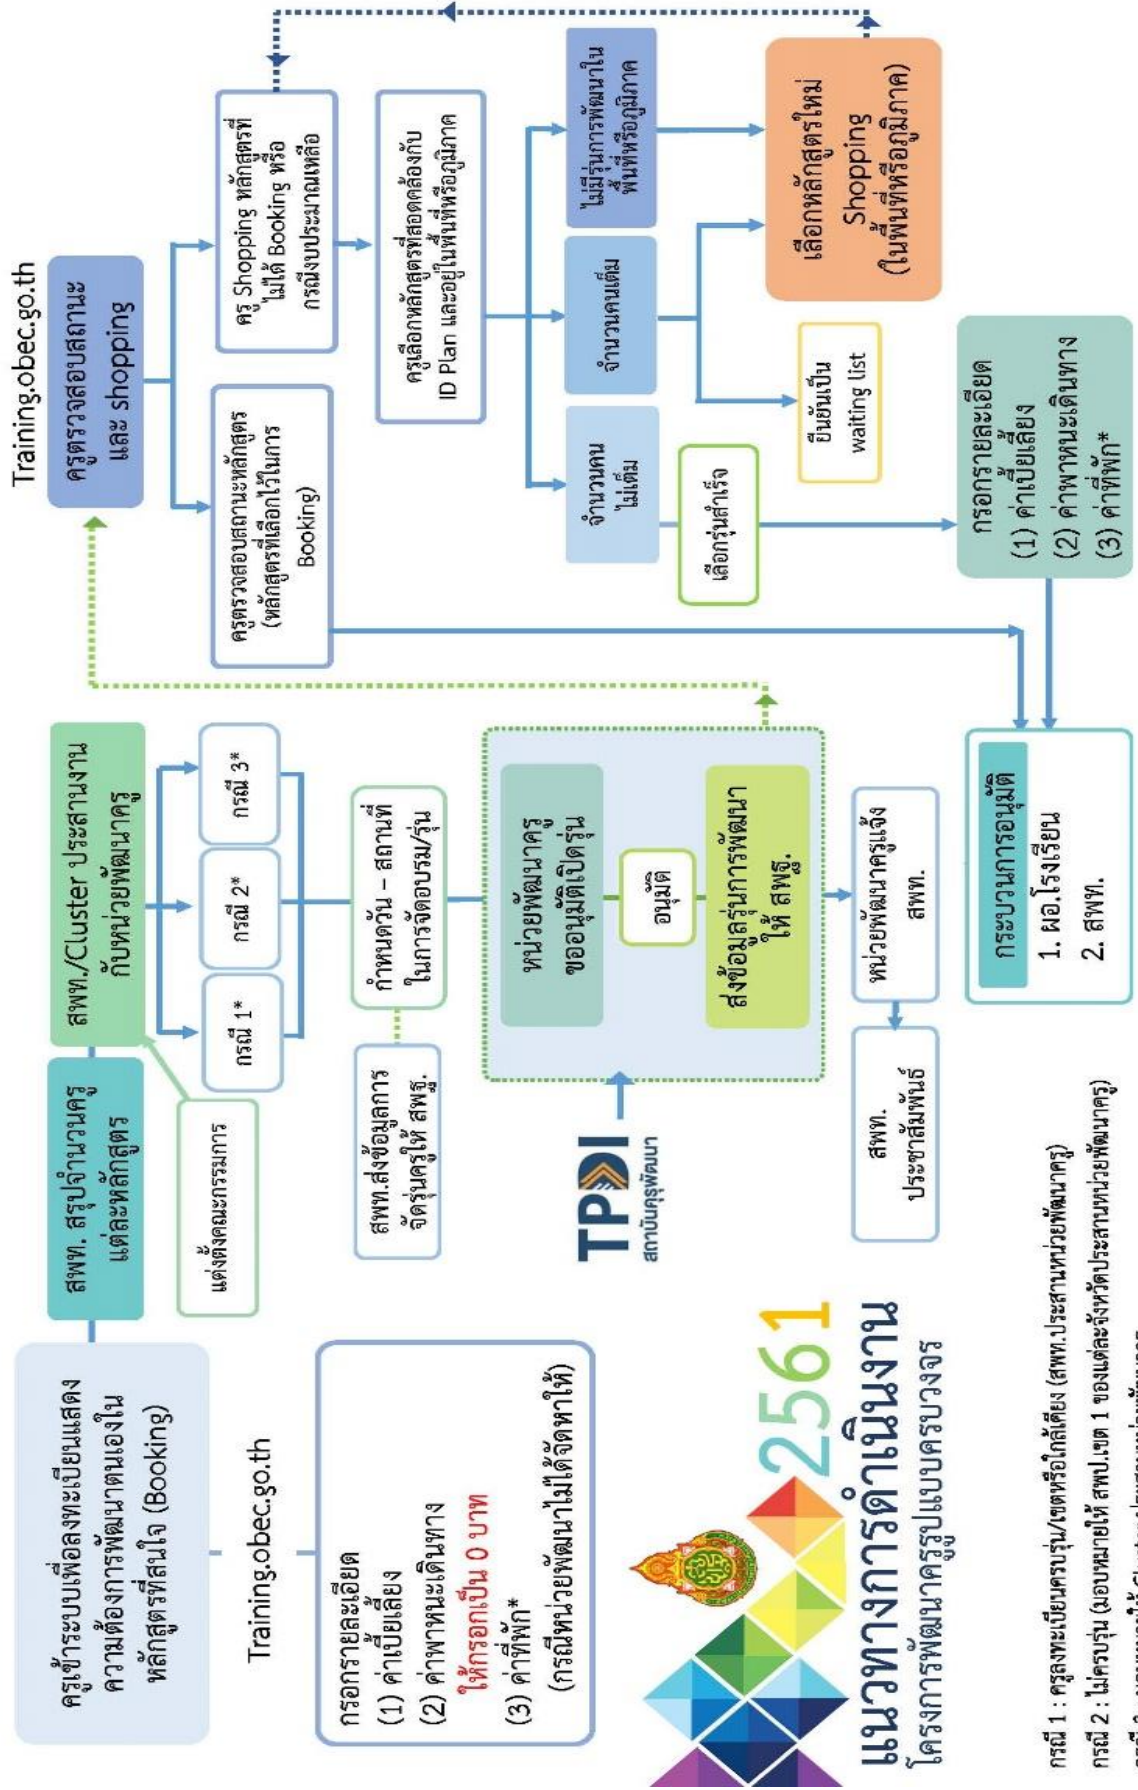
แนวทางการดำเนินงาน 2561
โครงการพัฒนาครูรูปแบบครบวงจร

ครูเข้าระบบเพื่อลงทะเบียนแสดงความต้องการพัฒนาตนเองในหลักสูตรที่สนใจ (Booking)

Training.obec.go.th

กรอกรายละเอียด
(1) ค่าเบี้ยเลี้ยง
(2) ค่าพาหนะเดินทาง
ให้กรอกเป็น 0 บาท
(3) ค่าที่พัก*
(กรณีหน่วยพัฒนาไม่ได้จัดหาให้)

สพท. สรุปจำนวนครูแต่ละหลักสูตร

แต่งตั้งคณะกรรมการ

สพท./Cluster ประสานงานกับหน่วยพัฒนาครู

กรณี 1*

กรณี 2*

กรณี 3*

สพท.ส่งข้อมูลการจัดรุ่นครูให้ สพฐ.

กำหนดวัน – สถานที่ในการจัดอบรม/รุ่น

TPDI สถาบันคุรุพัฒนา

หน่วยพัฒนาครูขออนุมัติเปิดรุ่น

อนุมัติ

ส่งข้อมูลรุ่นการพัฒนาให้ สพฐ.

หน่วยพัฒนาครูแจ้ง สพท.

สพท. ประชาสัมพันธ์

กระบวนการอนุมัติ
1. ผอ.โรงเรียน
2. สพท.

Training.obec.go.th

ครูตรวจสอบสถานะและ shopping

ครูตรวจสอบสถานะหลักสูตร (หลักสูตรที่เลือกไว้ในการ Booking)

ครู Shopping หลักสูตรที่ไม่ได้ Booking หรือกรณีงบประมาณเหลือ

ครูเลือกหลักสูตรที่สอดคล้องกับ ID Plan และอยู่ในพื้นที่หรือภูมิภาค

จำนวนคนไม่เต็ม

จำนวนคนเต็ม

ไม่มีรุ่นการพัฒนาในพื้นที่หรือภูมิภาค

เลือกรุ่นสำเร็จ

ยืนยันเป็น waiting list

เลือกหลักสูตรใหม่ Shopping (ในพื้นที่หรือภูมิภาค)

กรอกรายละเอียด
(1) ค่าเบี้ยเลี้ยง
(2) ค่าพาหนะเดินทาง
(3) ค่าที่พัก*

กรณี 1 : ครูลงทะเบียนครบรุ่น/เขตหรือใกล้เคียง (สพท.ประสานหน่วยพัฒนาครู)
กรณี 2 : ไม่ครบรุ่น (มอบหมายให้ สพป.เขต 1 ของแต่ละจังหวัดประสานหน่วยพัฒนาครู)
กรณี 3 : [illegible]